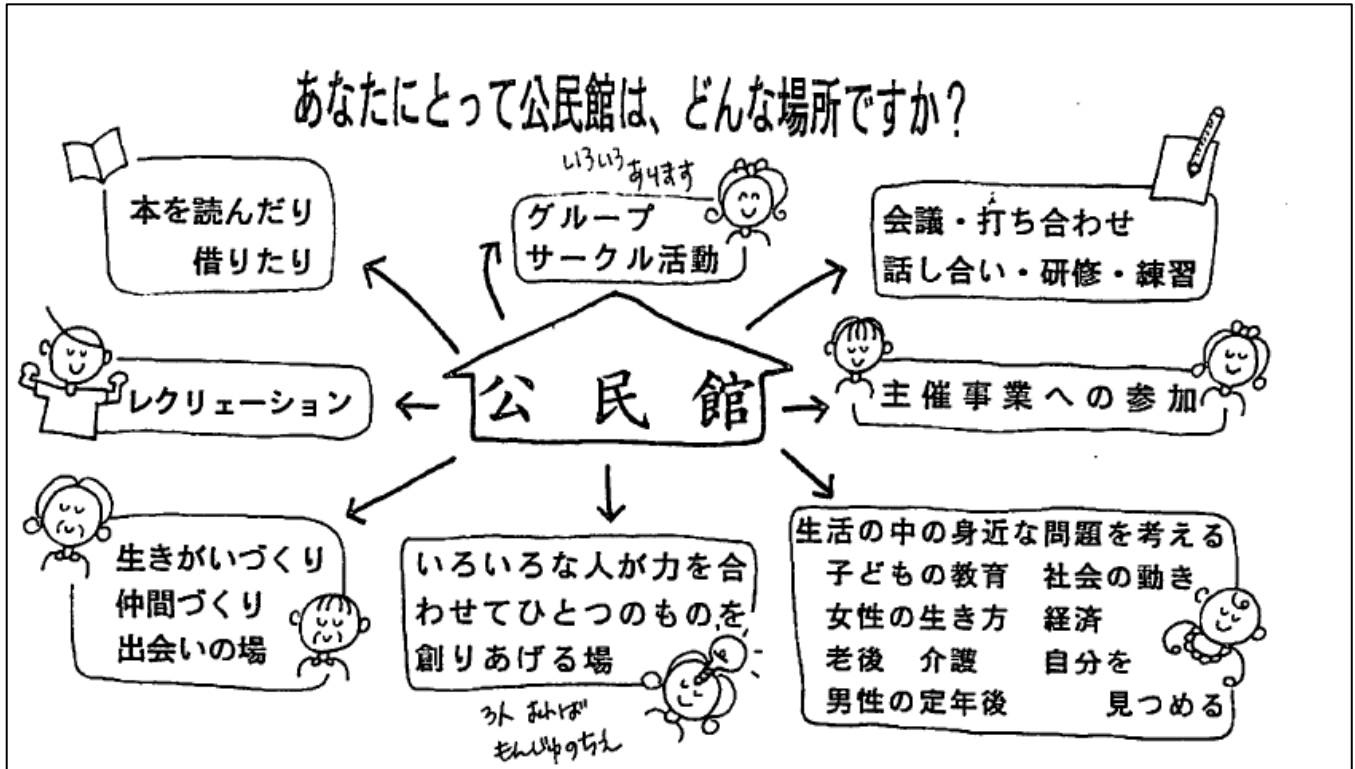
あなたにとって公民館は、どんな場所ですか？

本を読んだり
借りたり

いろいろあります
グループ
サークル活動

会議・打ち合わせ
話し合い・研修・練習

レクリエーション

公　民　館

主催事業への参加

生きがいづくり
仲間づくり
出会いの場

いろいろな人が力を合わせてひとつのものを創りあげる場

3人よれば
もんじゅのちえ

生活の中の身近な問題を考える
子どもの教育　社会の動き
女性の生き方　経済
老後　介護　自分を
男性の定年後　見つめる